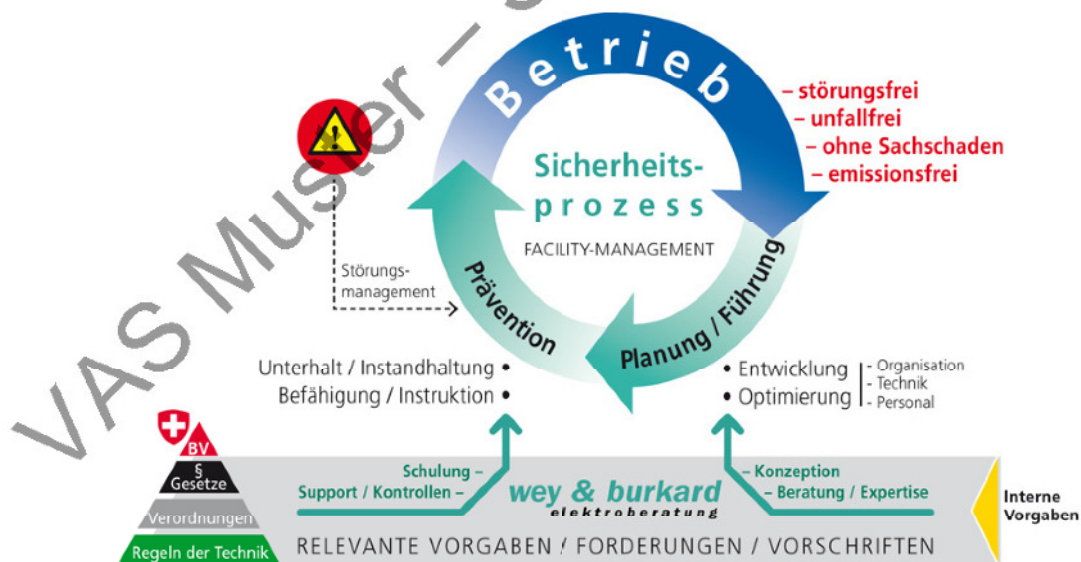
VAS Muster – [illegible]

Betrieb

– störungsfrei
– unfallfrei
– ohne Sachschaden
– emissionsfrei

Sicherheits-
prozess
FACILITY-MANAGEMENT

Störungs-
management

Prävention

Planung / Führung

Unterhalt / Instandhaltung •
Befähigung / Instruktion •

• Entwicklung
• Optimierung

- Organisation
- Technik
- Personal

BV
§
Gesetze
Verordnungen
Regeln der Technik

Schulung –
Support / Kontrollen –

wey & burkard
elektroberatung

– Konzeption
– Beratung / Expertise

Interne
Vorgaben

RELEVANTE VORGABEN / FORDERUNGEN / VORSCHRIFTEN